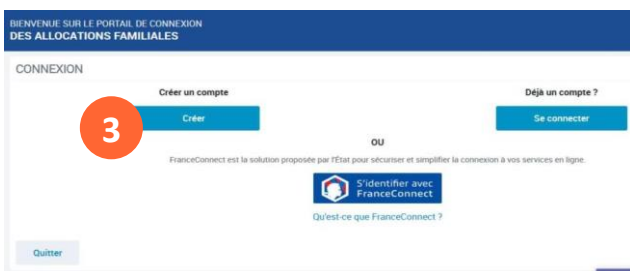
BIENVENUE SUR LE PORTAIL DE CONNEXION
DES ALLOCATIONS FAMILIALES

CONNEXION

Créer un compte

3

Créer

Déjà un compte ?

Se connecter

OU

FranceConnect est la solution proposée par l'État pour sécuriser et simplifier la connexion à vos services en ligne.

S'identifier avec FranceConnect

Qu'est-ce que FranceConnect ?

Quitter